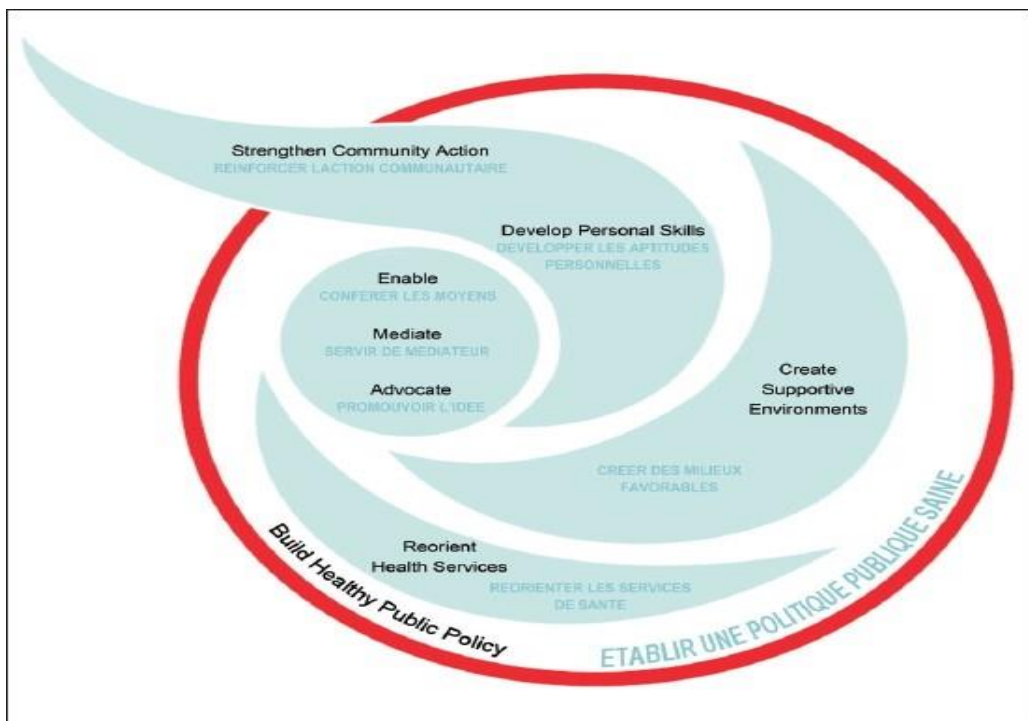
Strengthen Community Action
REINFORCER LACTION COMMUNAUTAIRE

Develop Personal Skills
DEVELOPPER LES APTITUDES PERSONNELLES

Enable
CONFERER LES MOYENS

Mediate
SERVIR DE MEDIATEUR

Advocate
PROMOUVOIR L'IDEE

Create Supportive Environments

CREER DES MILIEUX FAVORABLES

Reorient Health Services

REORIENTER LES SERVICES DE SANTE

Build Healthy Public Policy

ETABLIR UNE POLITIQUE PUBLIQUE SAINE